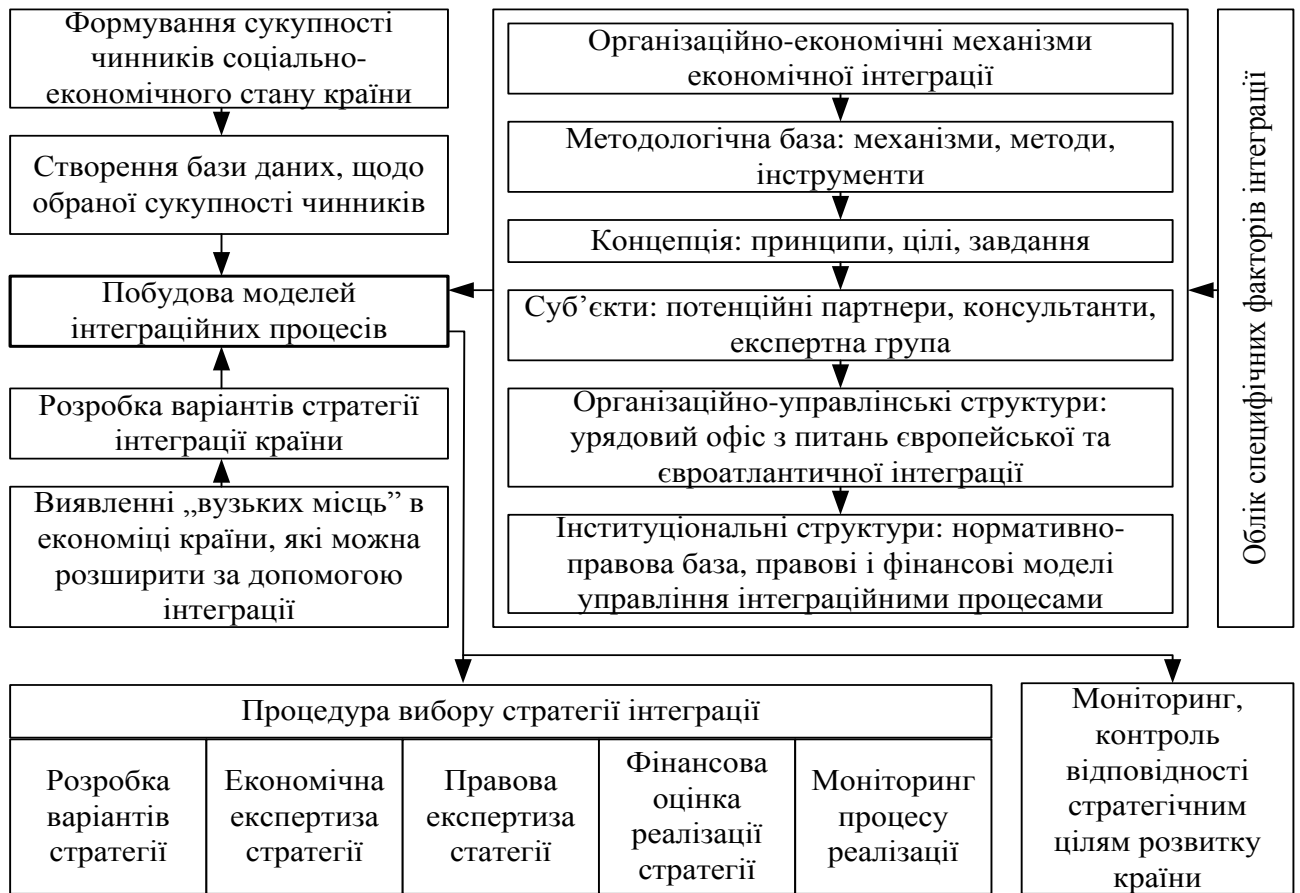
Формування сукупності чинників соціально-економічного стану країни

Створення бази даних, щодо обраної сукупності чинників

Побудова моделей інтеграційних процесів

Розробка варіантів стратегії інтеграції країни

Виявленні „вузьких місць” в економіці країни, які можна розширити за допомогою інтеграції

Організаційно-економічні механізми економічної інтеграції

Методологічна база: механізми, методи, інструменти

Концепція: принципи, цілі, завдання

Суб’єкти: потенційні партнери, консультанти, експертна група

Організаційно-управлінські структури: урядовий офіс з питань європейської та євроатлантичної інтеграції

Інституціональні структури: нормативно-правова база, правові і фінансові моделі управління інтеграційними процесами

Облік специфічних факторів інтеграції

Процедура вибору стратегії інтеграції

| Розробка варіантів стратегії | Економічна експертиза стратегії | Правова експертиза статегії | Фінансова оцінка реалізації стратегії | Моніторинг процесу реалізації |
|---|---|---|---|---|

Моніторинг, контроль відповідності стратегічним цілям розвитку країни